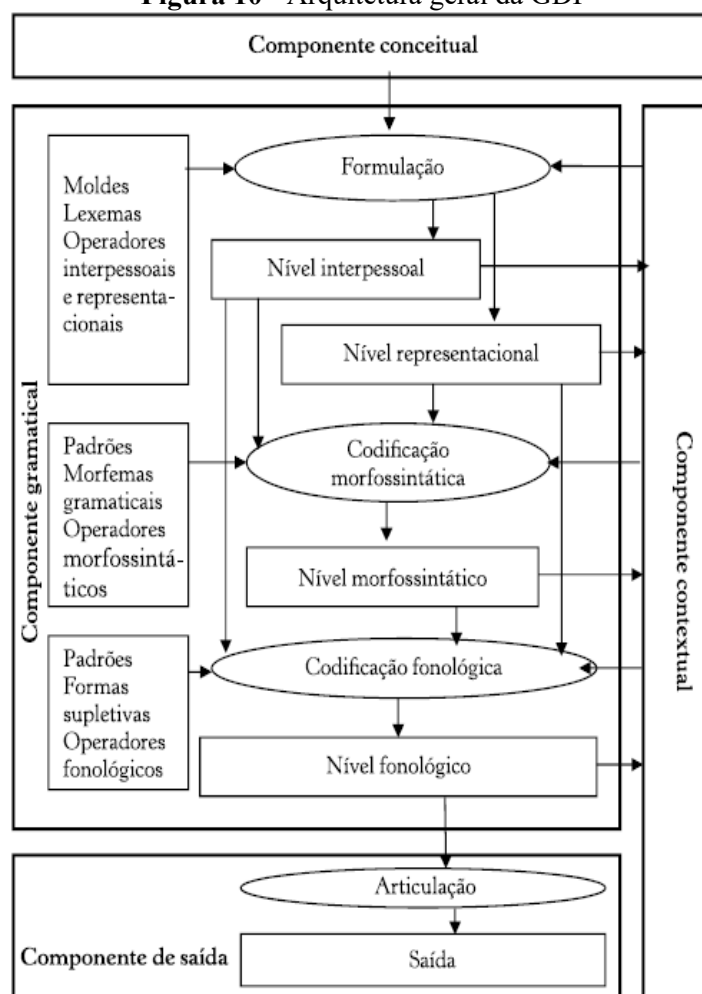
Figura 10 – Arquitetura geral da GDF

Componente conceitual

Componente gramatical

Moldes
Lexemas
Operadores interpessoais e representacionais

Formulação

Nível interpessoal

Nível representacional

Padrões
Morfemas gramaticais
Operadores morfossintáticos

Codificação morfossintática

Nível morfossintático

Padrões
Formas supletivas
Operadores fonológicos

Codificação fonológica

Nível fonológico

Componente contextual

Articulação

Componente de saída

Saída